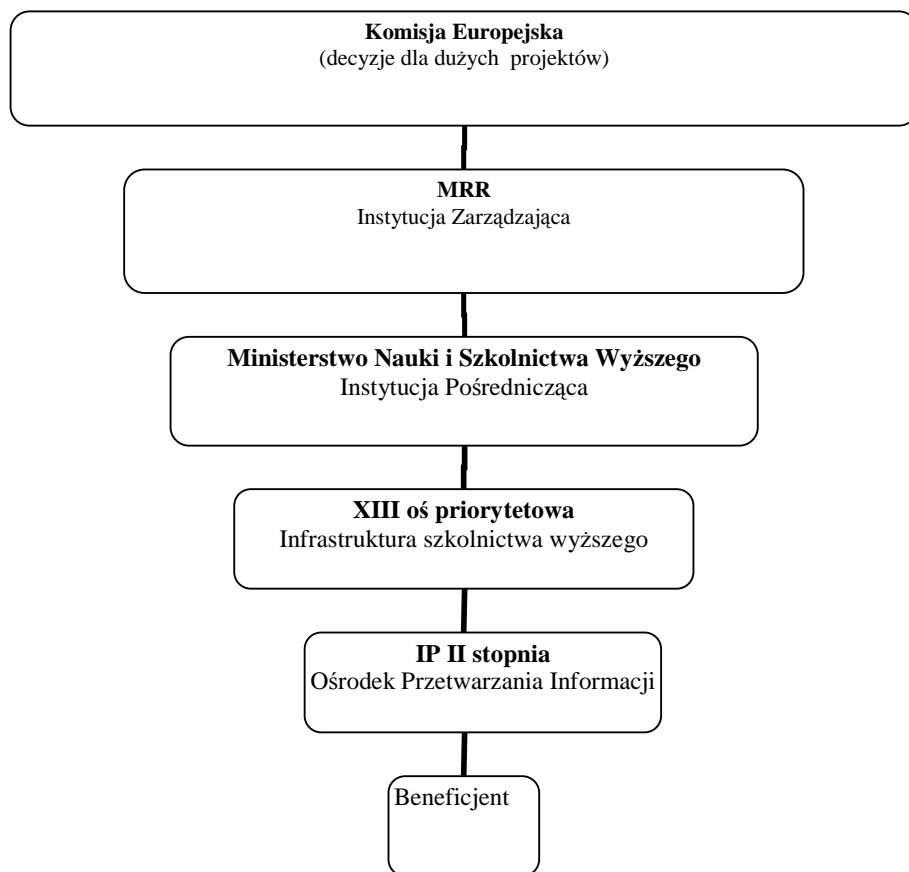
**Komisja Europejska**
(decyzje dla dużych projektów)

**MRR**
Instytucja Zarządzająca

**Ministerstwo Nauki i Szkolnictwa Wyższego**
Instytucja Pośrednicząca

**XIII oś priorytetowa**
Infrastruktura szkolnictwa wyższego

**IP II stopnia**
Ośrodek Przetwarzania Informacji

Beneficjent